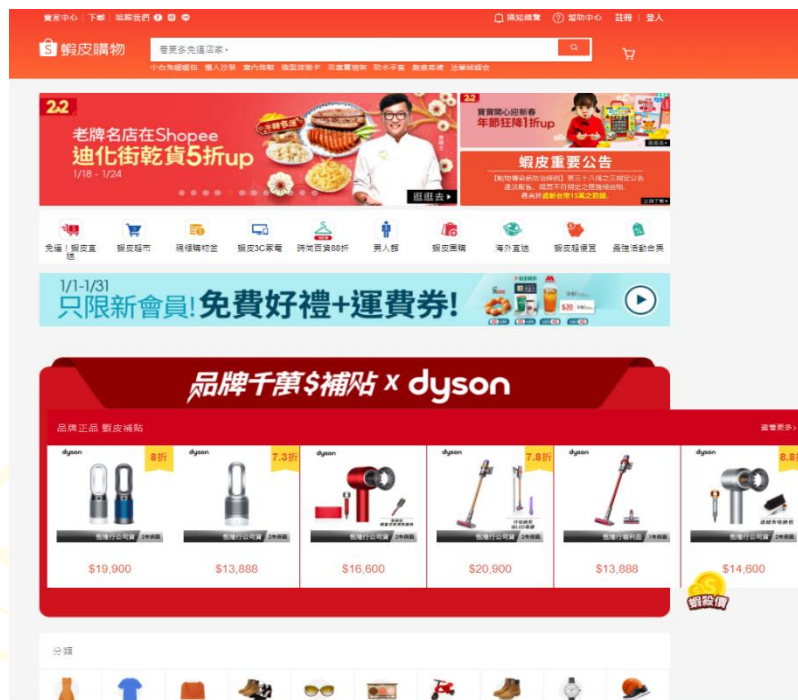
賣家中心 | 下載 | 追蹤我們

通知總覽 | 幫助中心 | 註冊 | 登入

蝦皮購物

尋更多免運店家~

2.2

老牌名店在Shopee

迪化街乾貨5折up

1/18 - 1/24

逛逛去

2.2

寶寶開心迎新春 年節狂降1折up

蝦皮重要公告

免運！蝦皮直送 | 蝦皮超市 | 現領購物金 | 蝦皮3C家電 | 時尚百貨88折 | 男人幫 | 蝦皮商城 | 海外直送 | 蝦皮超便宜 | 最強活動合集

1/1-1/31

只限新會員!免費好禮+運費券!

品牌千萬$補貼 x dyson

品牌正品 蝦皮補貼

查看更多 >

dyson 8折

$19,900

dyson 7.3折

$13,888

dyson

$16,600

dyson 7.8折

$20,900

dyson

$13,888

dyson 8.8

$14,600

蝦殺價

分類